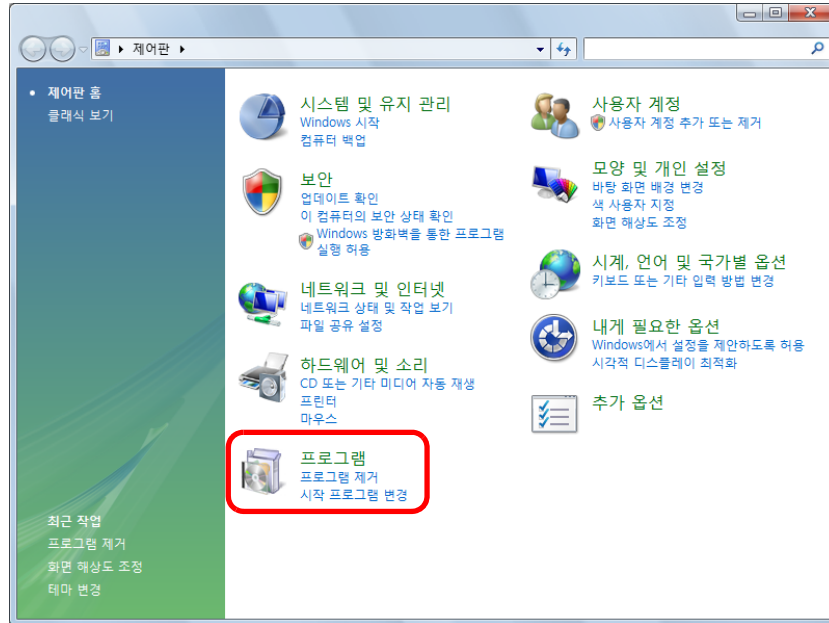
제어판

제어판 홈
클래식 보기

최근 작업
프로그램 제거
화면 해상도 조정
테마 변경

시스템 및 유지 관리
Windows 시작
컴퓨터 백업

보안
업데이트 확인
이 컴퓨터의 보안 상태 확인
Windows 방화벽을 통한 프로그램 실행 허용

네트워크 및 인터넷
네트워크 상태 및 작업 보기
파일 공유 설정

하드웨어 및 소리
CD 또는 기타 미디어 자동 재생
프린터
마우스

프로그램
프로그램 제거
시작 프로그램 변경

사용자 계정
사용자 계정 추가 또는 제거

모양 및 개인 설정
바탕 화면 배경 변경
색 사용자 지정
화면 해상도 조정

시계, 언어 및 국가별 옵션
키보드 또는 기타 입력 방법 변경

내게 필요한 옵션
Windows에서 설정을 제안하도록 허용
시각적 디스플레이 최적화

추가 옵션